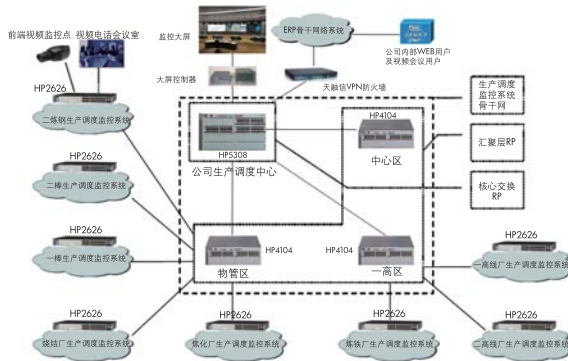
前端视频监控点
视频电话会议室
监控大屏
ERP骨干网络系统
公司内部WEB用户及视频会议用户
大屏控制器
天融信VPN防火墙
HP2626
二炼钢生产调度监控系统
HP4104
HP5308
公司生产调度中心
中心区
生产调度监控系统骨干网
汇聚层RP
核心交换RP
HP2626
二棒生产调度监控系统
HP2626
一棒生产调度监控系统
HP4104
物管区
HP4104
一高区
HP2626
一高线厂生产调度监控系统
HP2626
烧结厂生产调度监控系统
HP2626
焦化厂生产调度监控系统
HP2626
炼铁厂生产调度监控系统
HP2626
二高线厂生产调度监控系统